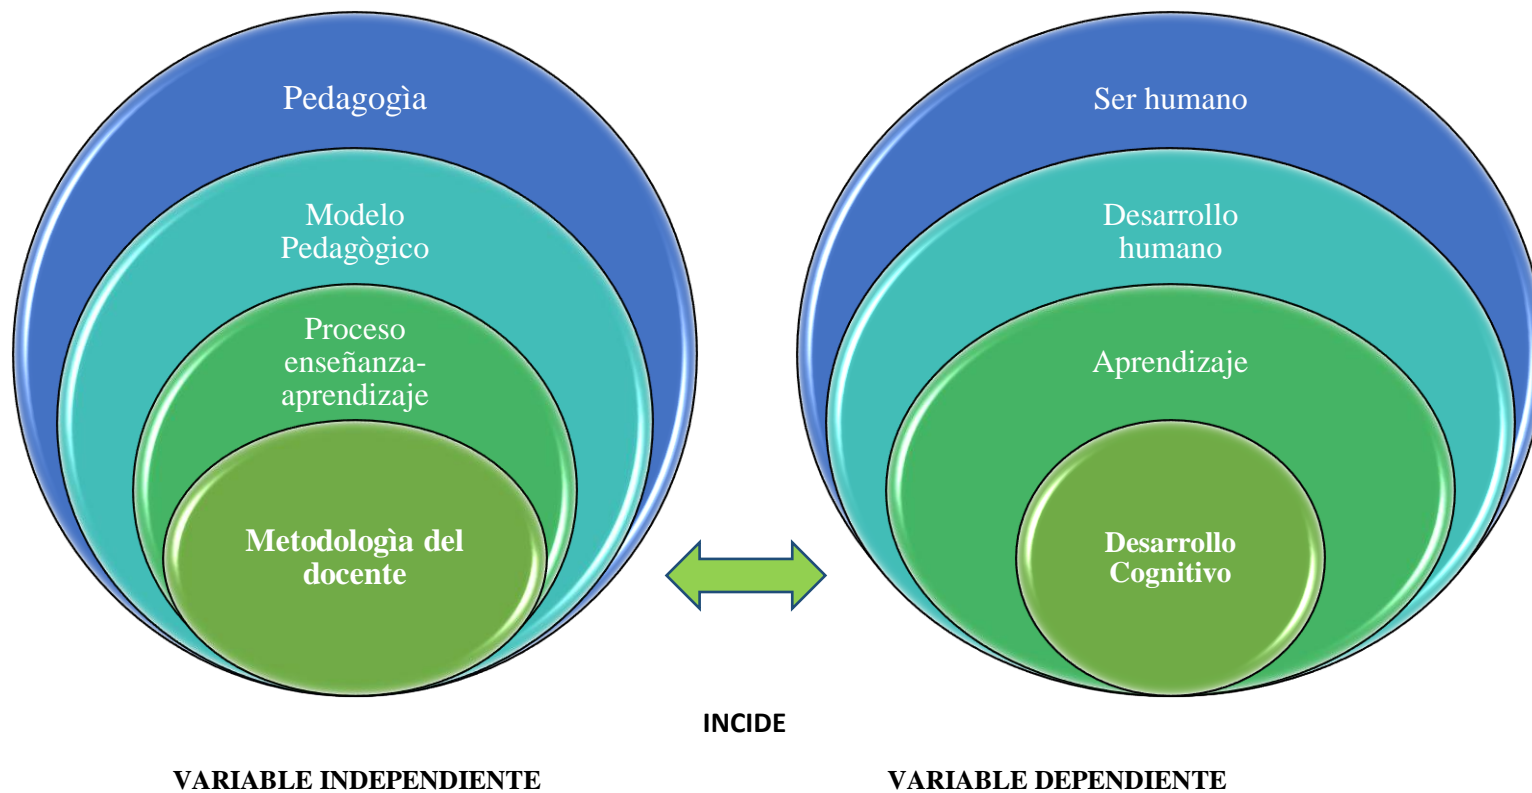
Pedagogìa

Modelo Pedagògico

Proceso enseñanza-aprendizaje

Metodologìa del docente

Ser humano

Desarrollo humano

Aprendizaje

Desarrollo Cognitivo

INCIDE

VARIABLE INDEPENDIENTE

VARIABLE DEPENDIENTE